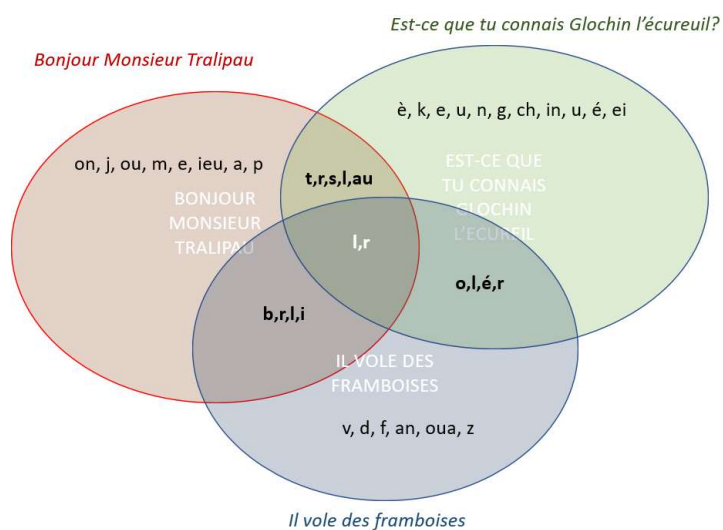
Est-ce que tu connais Glochin l'écureuil?

Bonjour Monsieur Tralipau

è, k, e, u, n, g, ch, in, u, é, ei

on, j, ou, m, e, ieu, a, p

t,r,s,l,au

EST-CE QUE TU CONNAIS GLOCHIN L'ECUREUIL

BONJOUR MONSIEUR TRALIPAU

l,r

o,l,é,r

b,r,l,i

IL VOLE DES FRAMBOISES

v, d, f, an, oua, z

Il vole des framboises